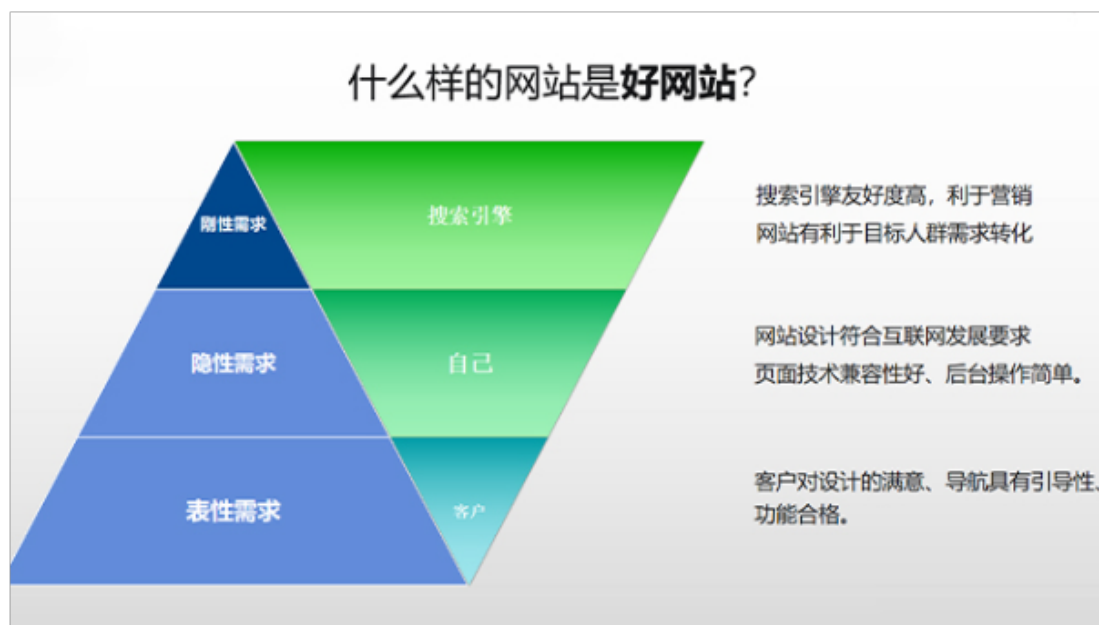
什么样的网站是**好网站**？

刚性需求

搜索引擎

隐性需求

自己

表性需求

客户

搜索引擎友好度高，利于营销
网站有利于目标人群需求转化

网站设计符合互联网发展要求
页面技术兼容性好、后台操作简单。

客户对设计的满意、导航具有引导性、
功能合格。